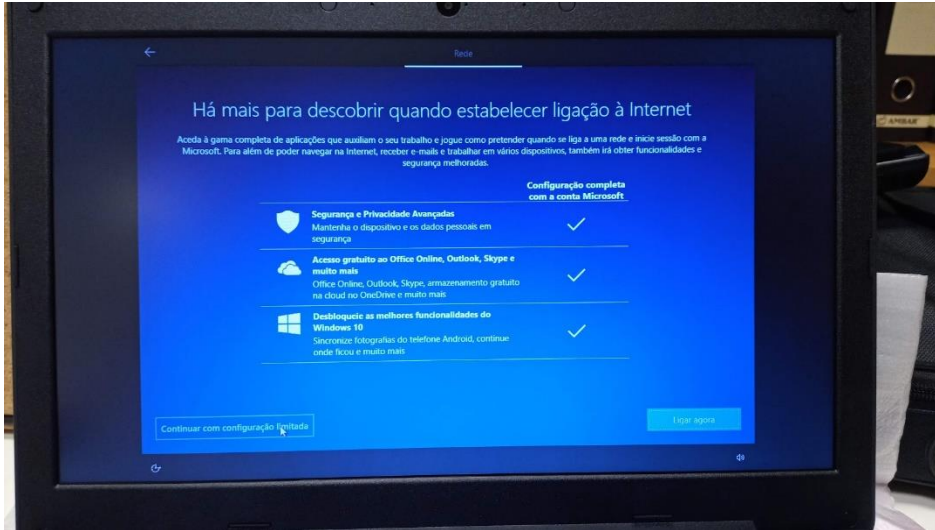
Rede

Há mais para descobrir quando estabelecer ligação à Internet

Aceda à gama completa de aplicações que auxiliam o seu trabalho e jogue como pretender quando se liga a uma rede e inicie sessão com a Microsoft. Para além de poder navegar na Internet, receber e-mails e trabalhar em vários dispositivos, também irá obter funcionalidades e segurança melhoradas.

| | Configuração completa com a conta Microsoft |
|---|---|
| Segurança e Privacidade Avançadas<br>Mantenha o dispositivo e os dados pessoais em segurança | ✓ |
| Acesso gratuito ao Office Online, Outlook, Skype e muito mais<br>Office Online, Outlook, Skype, armazenamento gratuito na cloud no OneDrive e muito mais | ✓ |
| Desbloqueie as melhores funcionalidades do Windows 10<br>Sincronize fotografias do telefone Android, continue onde ficou e muito mais | ✓ |

Continuar com configuração limitada

Ligar agora

AMBAR